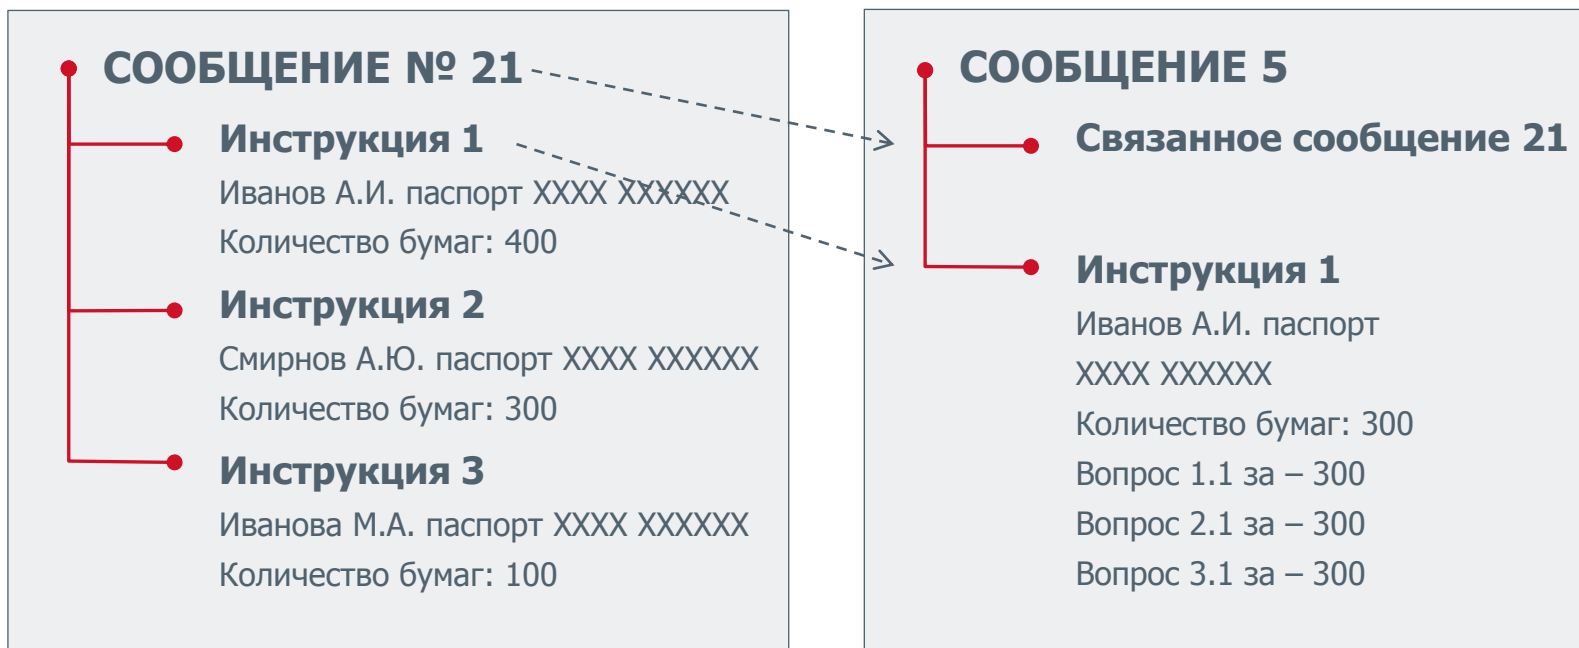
СООБЩЕНИЕ № 21

Инструкция 1

Иванов А.И. паспорт XXXX XXXXXX

Количество бумаг: 400

Инструкция 2

Смирнов А.Ю. паспорт XXXX XXXXXX

Количество бумаг: 300

Инструкция 3

Иванова М.А. паспорт XXXX XXXXXX

Количество бумаг: 100

СООБЩЕНИЕ 5

Связанное сообщение 21

Инструкция 1

Иванов А.И. паспорт XXXX XXXXXX

Количество бумаг: 300

Вопрос 1.1 за – 300

Вопрос 2.1 за – 300

Вопрос 3.1 за – 300